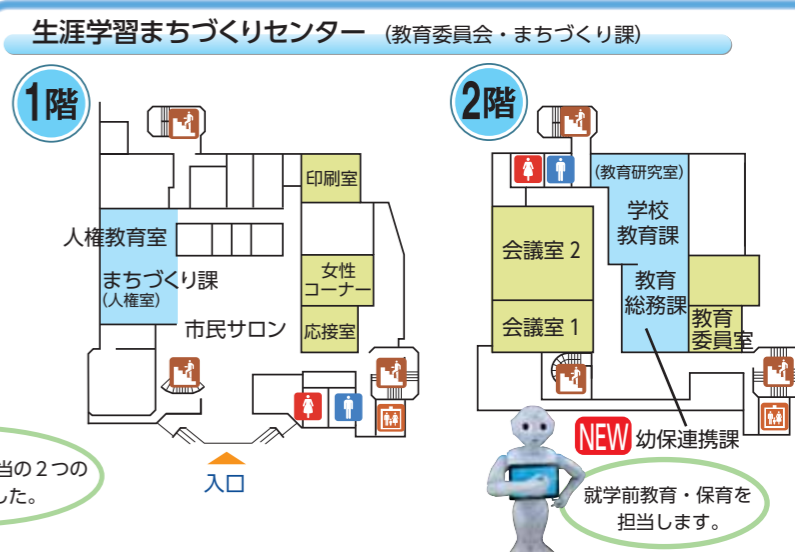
生涯学習まちづくりセンター (教育委員会・まちづくり課)

1階

印刷室

人権教育室

まちづくり課
(人権室)

女性コーナー

市民サロン

応接室

入口

当の2つの
した。

2階

(教育研究室)

学校教育課

会議室 2

教育総務課

教育委員室

会議室 1

NEW 幼保連携課

就学前教育・保育を担当します。